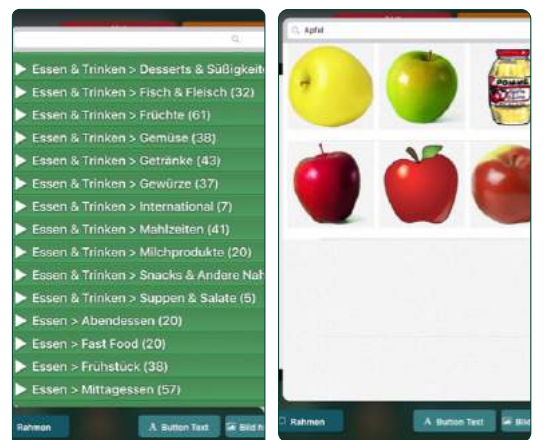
Essen & Trinken > Desserts & Süßigkeit
Essen & Trinken > Fisch & Fleisch (32)
Essen & Trinken > Früchte (61)
Essen & Trinken > Gemüse (38)
Essen & Trinken > Getränke (43)
Essen & Trinken > Gewürze (37)
Essen & Trinken > International (7)
Essen & Trinken > Mahlzeiten (41)
Essen & Trinken > Milchprodukte (20)
Essen & Trinken > Snacks & Andere Nah
Essen & Trinken > Suppen & Salate (5)
Essen > Abendessen (20)
Essen > Fast Food (20)
Essen > Frühstück (38)
Essen > Mittagessen (57)

Rahmen
Button Text
Bild h

Apfel

Rahmen
Button Text
Bild